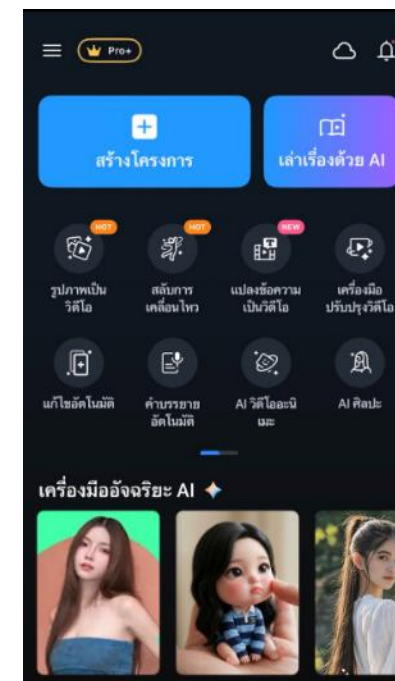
Pro+

สร้างโครงการ

เล่าเรื่องด้วย AI

HOT
รูปภาพเป็นวิดีโอ

HOT
สลับการเคลื่อนไหว

NEW
แปลงข้อความเป็นวิดีโอ

เครื่องมือปรับปรุงวิดีโอ

แก้ไขอัตโนมัติ

คำบรรยายอัตโนมัติ

AI วิดีโออะนิเมะ

AI ศิลปะ

เครื่องมืออัจฉริยะ AI